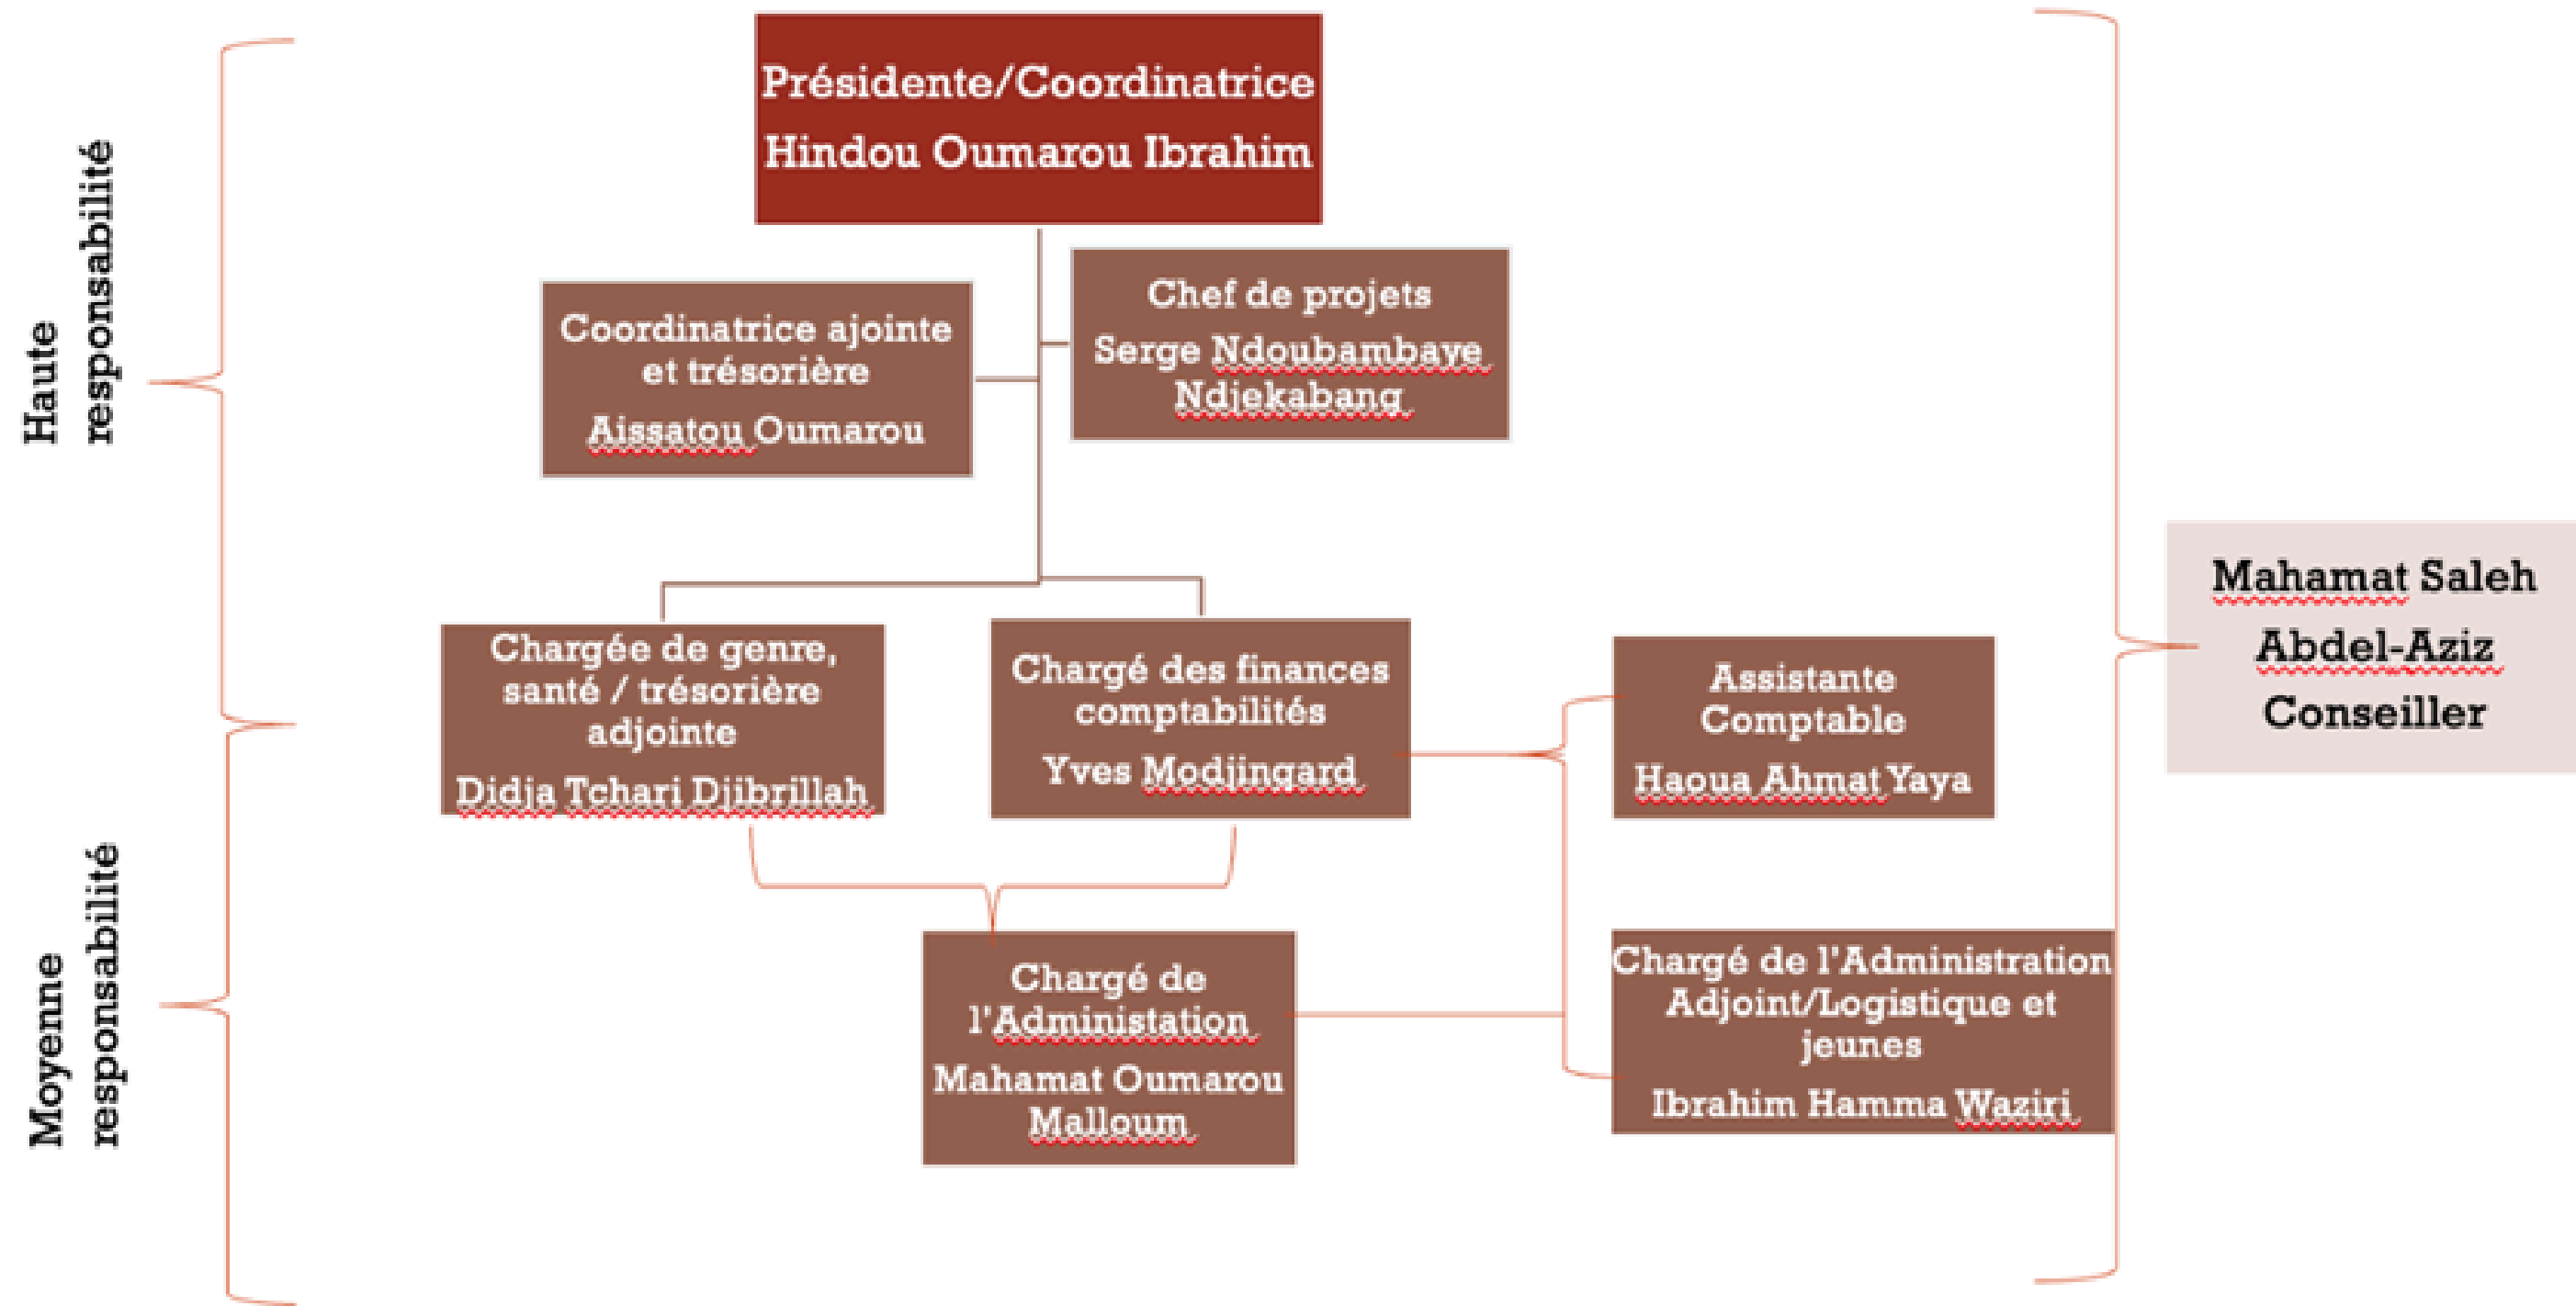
Haute responsabilité

Présidente/Coordinatrice
Hindou Oumarou Ibrahim

Coordinatrice ajointe et trésorière
Aissatou Oumarou

Chef de projets
Serge Ndoubambaye Ndjekabang

Chargée de genre, santé / trésorière adjointe
Didja Tchari Djibrillah

Chargé des finances comptabilités
Yves Modjingard

Assistante Comptable
Haoua Ahmat Yaya

Mahamat Saleh
Abdel-Aziz
Conseiller

Moyenne responsabilité

Chargé de l'Administation
Mahamat Oumarou Malloum

Chargé de l'Administration Adjoint/Logistique et jeunes
Ibrahim Hamma Waziri